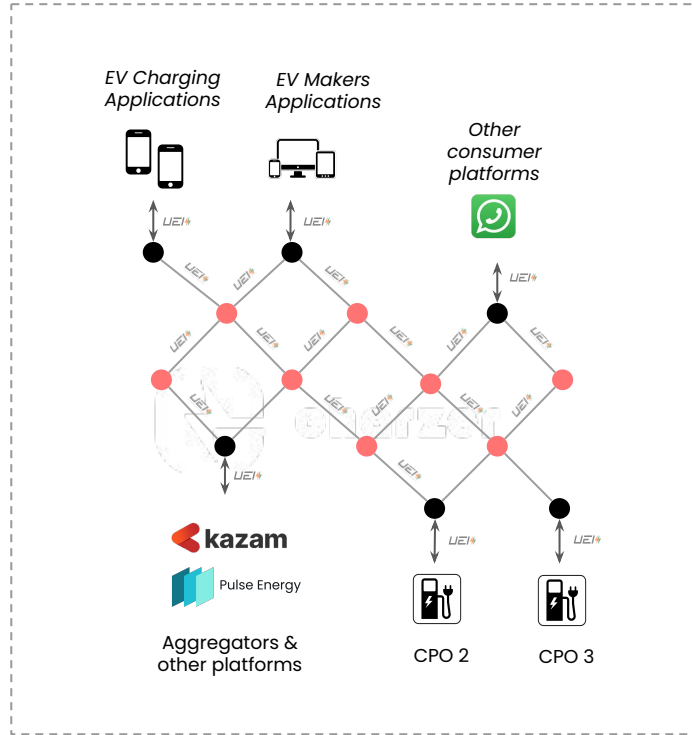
EV Charging Applications

EV Makers Applications

Other consumer platforms

UEI

UEI

UEI

UEI

UEI

UEI

UEI

UEI

UEI

UEI

UEI

UEI

UEI

UEI

UEI

UEI

UEI

UEI

kazam

Pulse Energy

Aggregators & other platforms

CPO 2

CPO 3